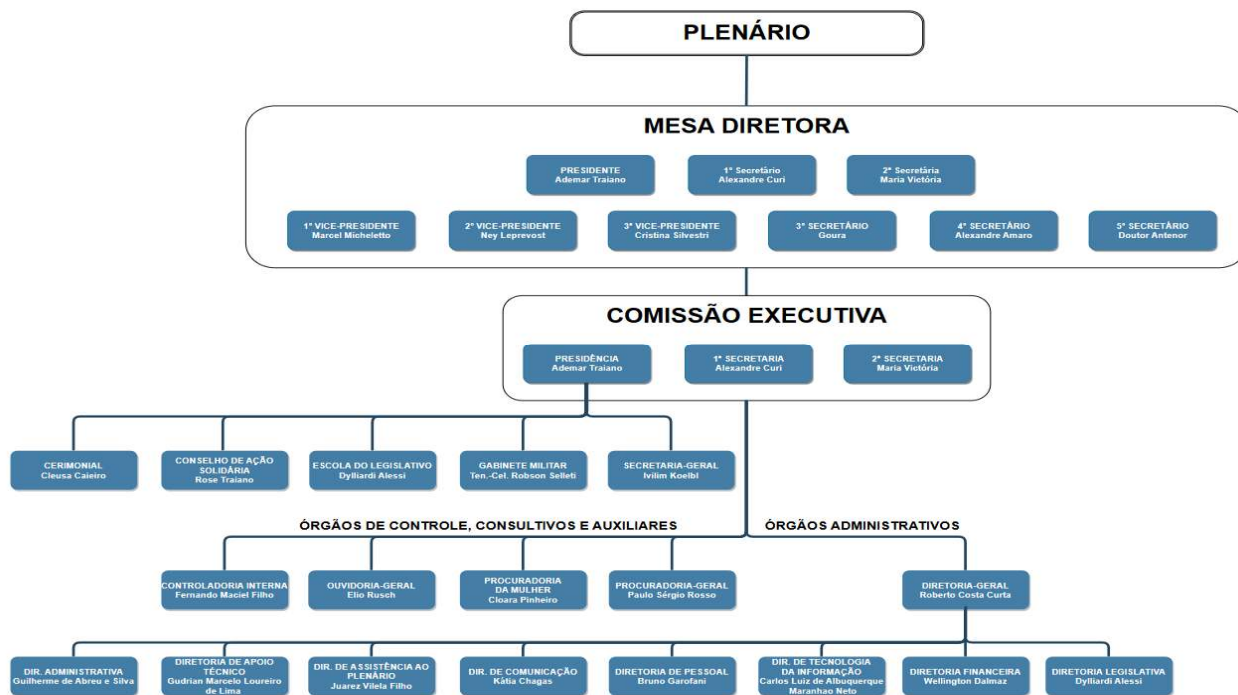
PLENÁRIO

MESA DIRETORA

PRESIDENTE
Ademar Traiano

1º Secretário
Alexandre Curi

2ª Secretária
Maria Victória

1º VICE-PRESIDENTE
Marcel Micheletto

2º VICE-PRESIDENTE
Ney Leprevost

3ª VICE-PRESIDENTE
Cristina Silvestri

3º SECRETÁRIO
Goura

4º SECRETÁRIO
Alexandre Amaro

5º SECRETÁRIO
Doutor Antenor

COMISSÃO EXECUTIVA

PRESIDÊNCIA
Ademar Traiano

1ª SECRETARIA
Alexandre Curi

2ª SECRETARIA
Maria Victória

CERIMONIAL
Cleusa Caieiro

CONSELHO DE AÇÃO SOLIDÁRIA
Rose Traiano

ESCOLA DO LEGISLATIVO
Dylliardi Alessi

GABINETE MILITAR
Ten.-Cel. Robson Selleti

SECRETARIA-GERAL
Ivilim Koelbl

ÓRGÃOS DE CONTROLE, CONSULTIVOS E AUXILIARES

ÓRGÃOS ADMINISTRATIVOS

CONTROLADORIA INTERNA
Fernando Maciel Filho

OUVIDORIA-GERAL
Elio Rusch

PROCURADORIA DA MULHER
Cloara Pinheiro

PROCURADORIA-GERAL
Paulo Sérgio Rosso

DIRETORIA-GERAL
Roberto Costa Curta

DIR. ADMINISTRATIVA
Guilherme de Abreu e Silva

DIRETORIA DE APOIO TÉCNICO
Gudrian Marcelo Loureiro de Lima

DIR. DE ASSISTÊNCIA AO PLENÁRIO
Juarez Vilela Filho

DIR. DE COMUNICAÇÃO
Kátia Chagas

DIRETORIA DE PESSOAL
Bruno Garofani

DIR. DE TECNOLOGIA DA INFORMAÇÃO
Carlos Luiz de Albuquerque Maranhao Neto

DIRETORIA FINANCEIRA
Wellington Dalmaz

DIRETORIA LEGISLATIVA
Dylliardi Alessi